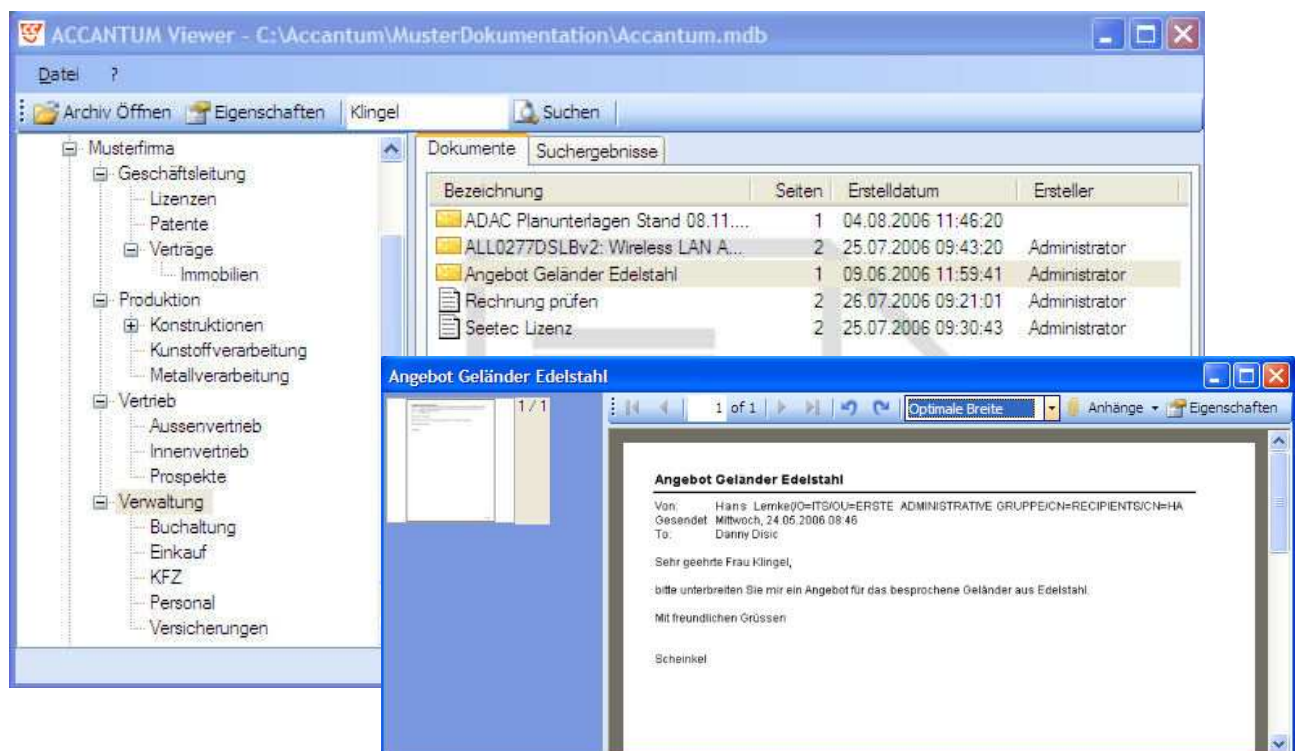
ACCANTUM Viewer - C:\Accantum\MusterDokumentation\Accantum.mdb

Datei ?

Archiv Öffnen Eigenschaften Klingel Suchen

Musterfirma
Geschäftsleitung
Lizenzen
Patente
Verträge
Immobilien
Produktion
Konstruktionen
Kunstoffverarbeitung
Metallverarbeitung
Vertrieb
Aussenvertrieb
Innenvertrieb
Prospekte
Verwaltung
Buchaltung
Einkauf
KFZ
Personal
Versicherungen

Dokumente Suchergebnisse

| Bezeichnung | Seiten | Erstelldatum | Ersteller |
|---|---|---|---|
| ADAC Planunterlagen Stand 08.11.... | 1 | 04.08.2006 11:46:20 | |
| ALL0277DSLBv2: Wireless LAN A... | 2 | 25.07.2006 09:43:20 | Administrator |
| Angebot Geländer Edelstahl | 1 | 09.06.2006 11:59:41 | Administrator |
| Rechnung prüfen | 2 | 26.07.2006 09:21:01 | Administrator |
| Seetec Lizenz | 2 | 25.07.2006 09:30:43 | Administrator |

Angebot Geländer Edelstahl

1/1

1 of 1 Optimale Breite Anhänge Eigenschaften

Angebot Gelander Edelstahl

Von: Hans Lemke[O=ITS/OU=ERSTE ADMINISTRATIVE GRUPPE/CN=RECIPIENTS/CN=HA
Gesendet: Mittwoch, 24.05.2006 08:46
To: Danny Disic

Sehr geehrte Frau Klingel,

bitte unterbreiten Sie mir ein Angebot für das besprochene Geländer aus Edelstahl.

Mit freundlichen Grüssen

Scheinkel